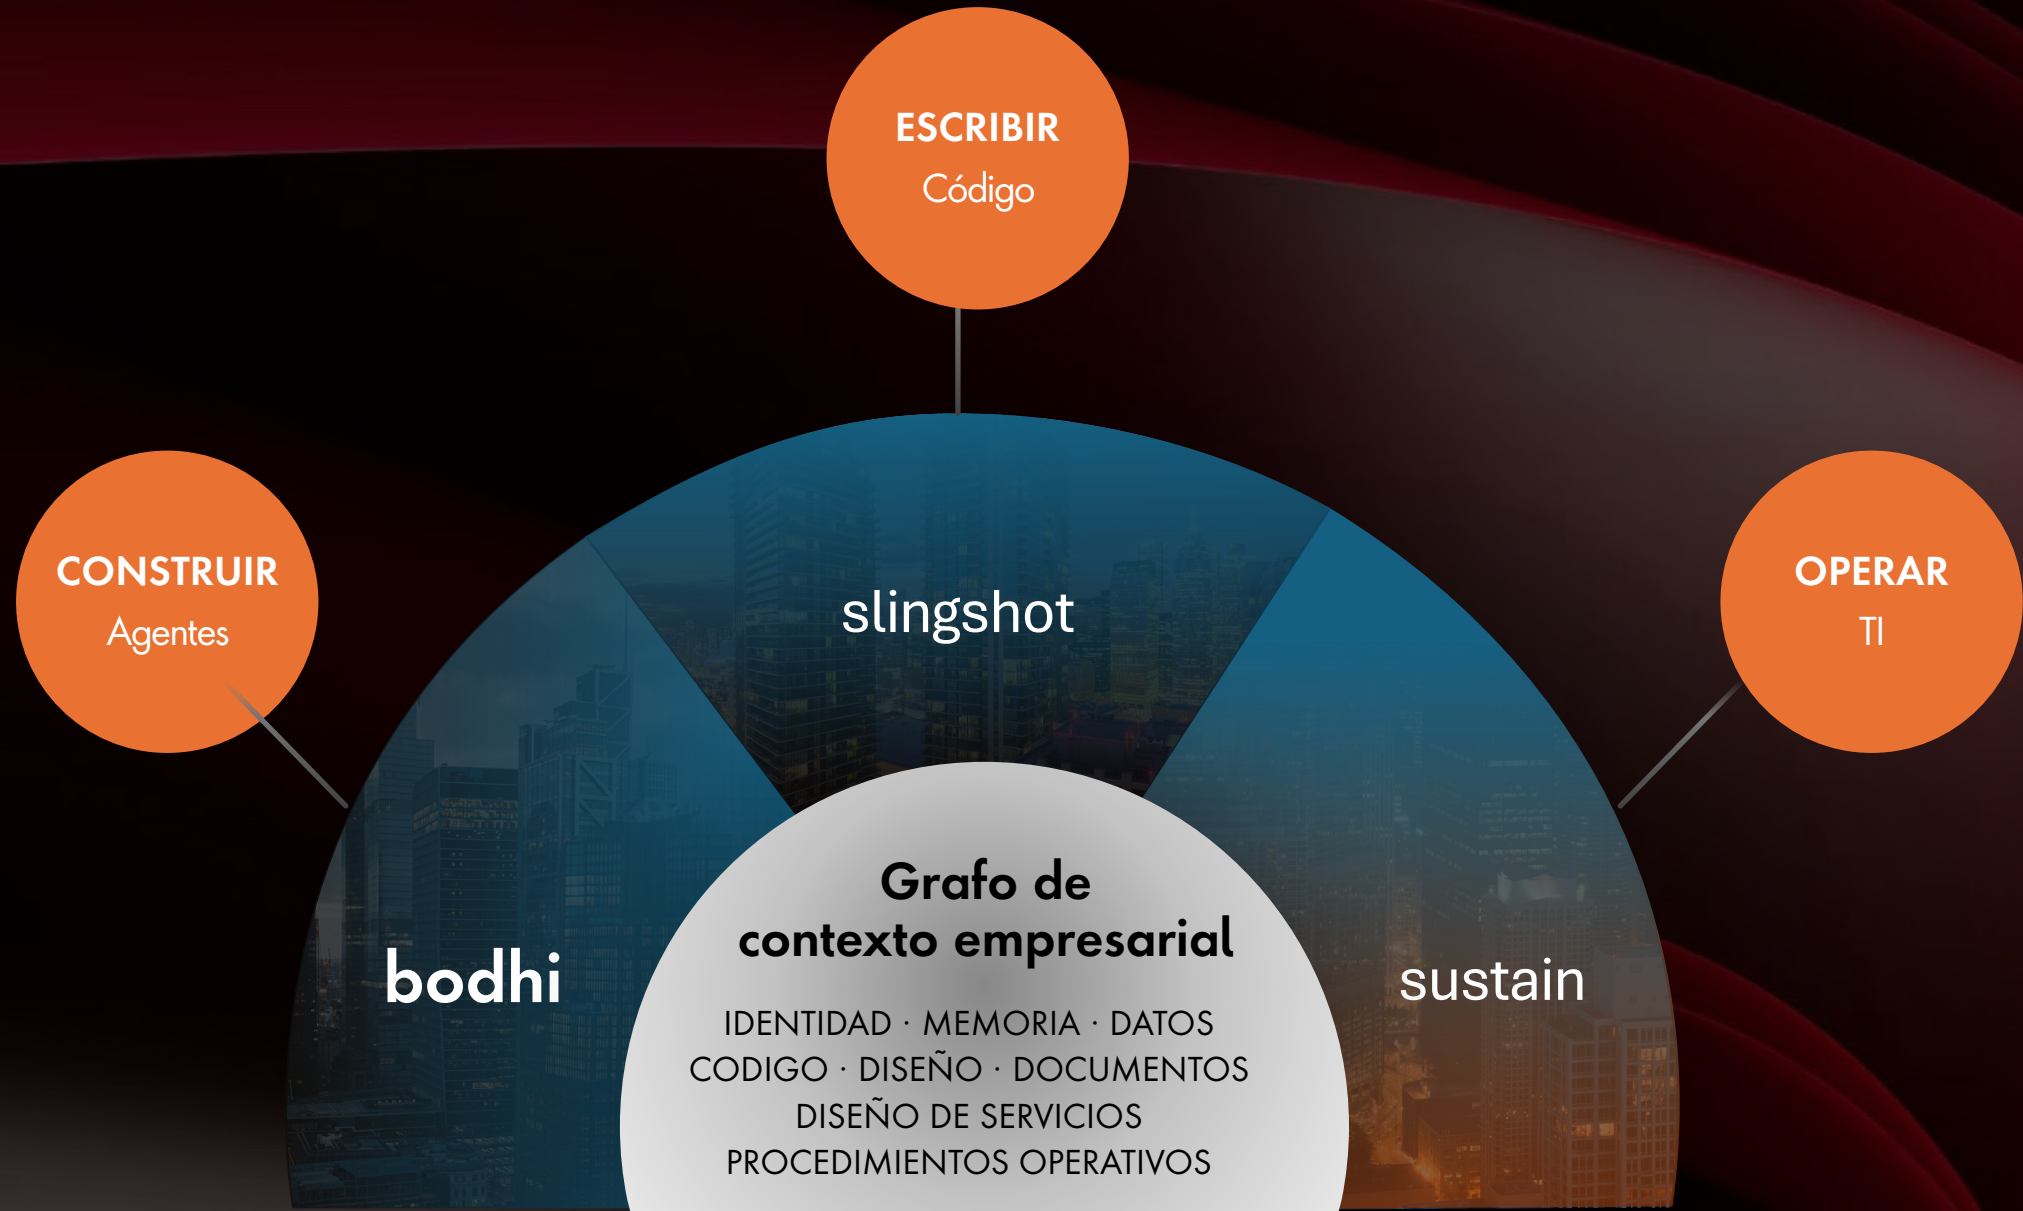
ESCRIBIR
Código

CONSTRUIR
Agentes

OPERAR
TI

slingshot

bodhi

sustain

Grafo de contexto empresarial

IDENTIDAD · MEMORIA · DATOS
CODIGO · DISEÑO · DOCUMENTOS
DISEÑO DE SERVICIOS
PROCEDIMIENTOS OPERATIVOS